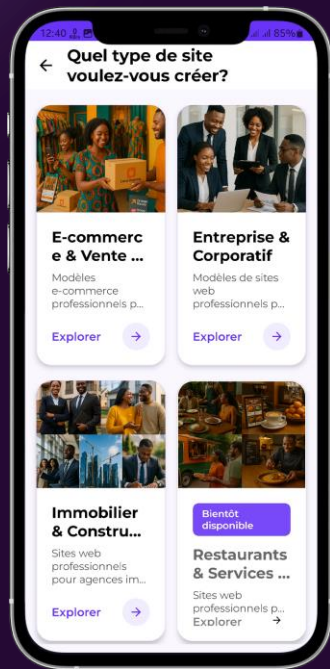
12:40
85%

Quel type de site voulez-vous créer?

E-commerc e & Vente ...
Modèles e-commerce professionnels p...
Explorer

Entreprise & Corporatif
Modèles de sites web professionnels p...
Explorer

Immobilier & Constru...
Sites web professionnels pour agences im...
Explorer

Bientôt disponible
Restaurants & Services ...
Sites web professionnels p...
Explorer